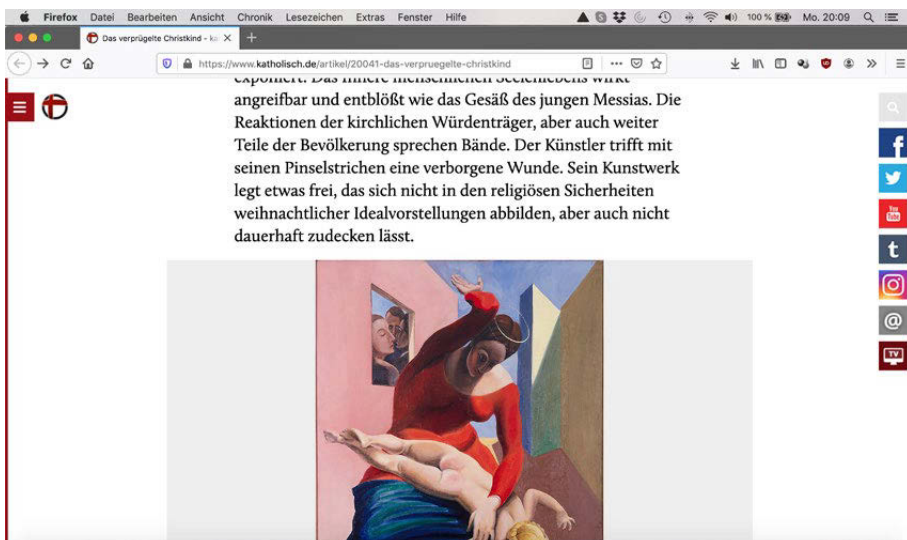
Firefox Datei Bearbeiten Ansicht Chronik Lesezeichen Extras Fenster Hilfe 100 % Mo. 20:09

Das verprügelte Christkind - ka ×

https://www.katholisch.de/artikel/20041-das-verpruegelte-christkind

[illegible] angreifbar und entblößt wie das Gesäß des jungen Messias. Die Reaktionen der kirchlichen Würdenträger, aber auch weiter Teile der Bevölkerung sprechen Bände. Der Künstler trifft mit seinen Pinselstrichen eine verborgene Wunde. Sein Kunstwerk legt etwas frei, das sich nicht in den religiösen Sicherheiten weihnachtlicher Idealvorstellungen abbilden, aber auch nicht dauerhaft zudecken lässt.

f

You Tube

t

@

TV